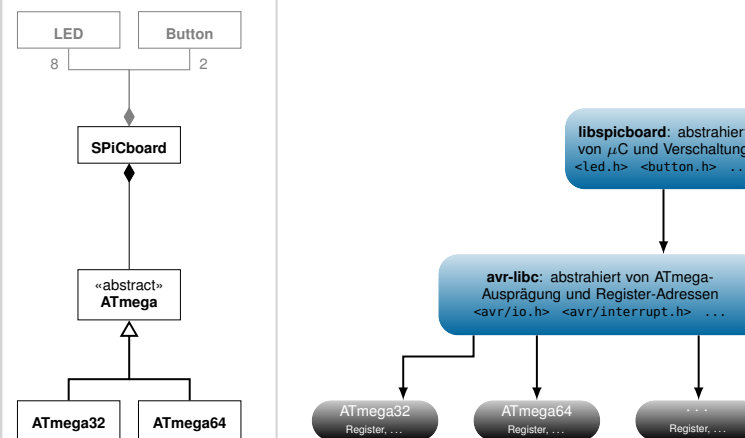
LED

Button

8

2

SPiCboard

«abstract»
ATmega

ATmega32

ATmega64

**libspicboard**: abstrahiert von $\mu$C und Verschaltung
<led.h> <button.h> ...

**avr-libc**: abstrahiert von ATmega-Ausprägung und Register-Adressen
<avr/io.h> <avr/interrupt.h> ...

ATmega32
Register, ...

ATmega64
Register, ...

...
Register, ...